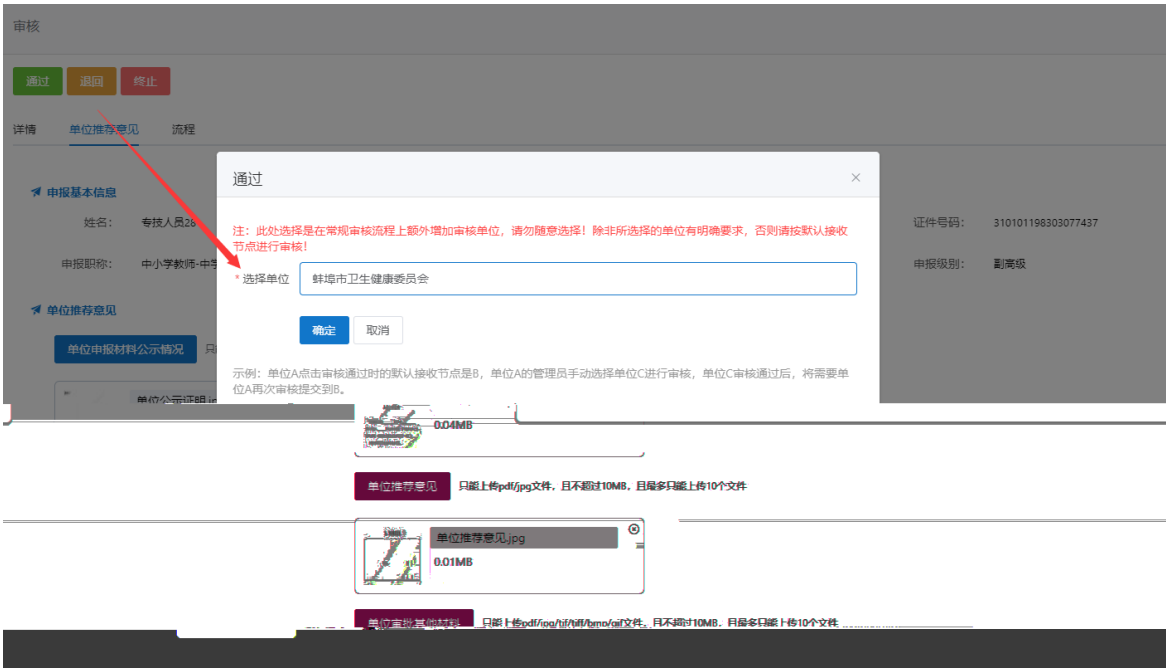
审核

通过 退回 终止

详情 单位推荐意见 流程

申报基本信息

姓名: 专技人员26

申报职称: 中小学教师-中学

证件号码: 310101198303077437

申报级别: 副高级

单位推荐意见

单位申报材料公示情况 只

单位公示证明.j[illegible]

通过

注：此处选择是在常规审核流程上额外增加审核单位，请勿随意选择！除非所选择的单位有明确要求，否则请按默认接收节点进行审核！

* 选择单位 蚌埠市卫生健康委员会

确定 取消

示例：单位A点击审核通过时的默认接收节点是B，单位A的管理员手动选择单位C进行审核，单位C审核通过后，将需要单位A再次审核提交到B。

0.04MB

单位推荐意见 只能上传pdf/jpg文件，且不超过10MB，且最多只能上传10个文件

单位推荐意见.jpg

0.01MB

单位审批其他材料 只能上传pdf/jpg/tif/tiff/bmp/gif文件，且不超过10MB，且最多只能上传10个文件